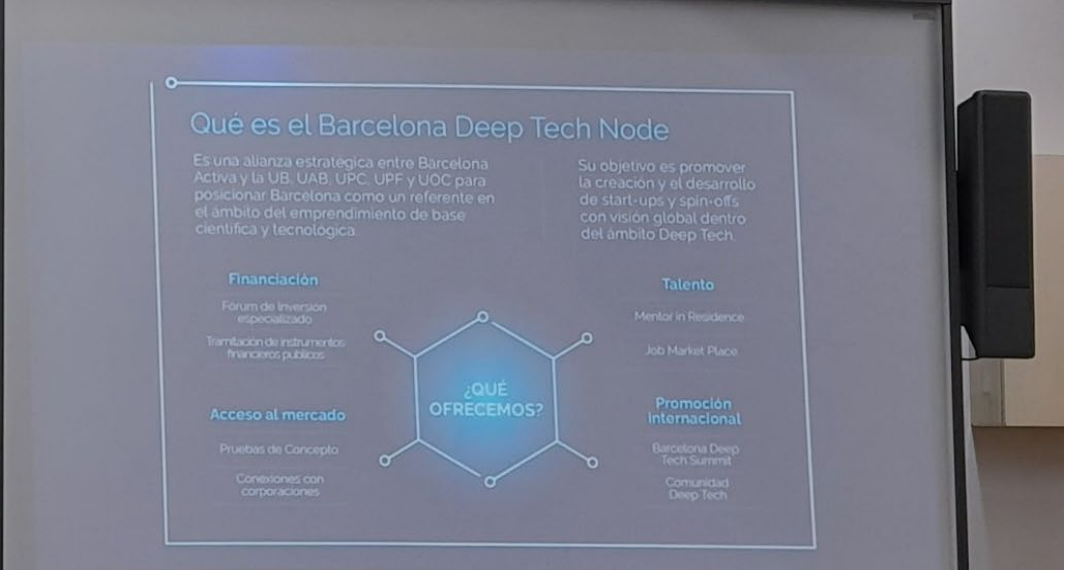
Qué es el Barcelona Deep Tech Node

Es una alianza estratégica entre Barcelona Activa y la UB, UAB, UPC, UPF y UOC para posicionar Barcelona como un referente en el ámbito del emprendimiento de base científica y tecnológica.

Su objetivo es promover la creación y el desarrollo de start-ups y spin-offs con visión global dentro del ámbito Deep Tech.

Financiación

Fòrum de Inversión especializado

Tramitación de instrumentos financieros públicos

Acceso al mercado

Pruebas de Concepto

Conexiones con corporaciones

¿QUÉ OFRECEMOS?

Talento

Mentor in Residence

Job Market Place

Promoción Internacional

Barcelona Deep Tech Summit

Comunidad Deep Tech